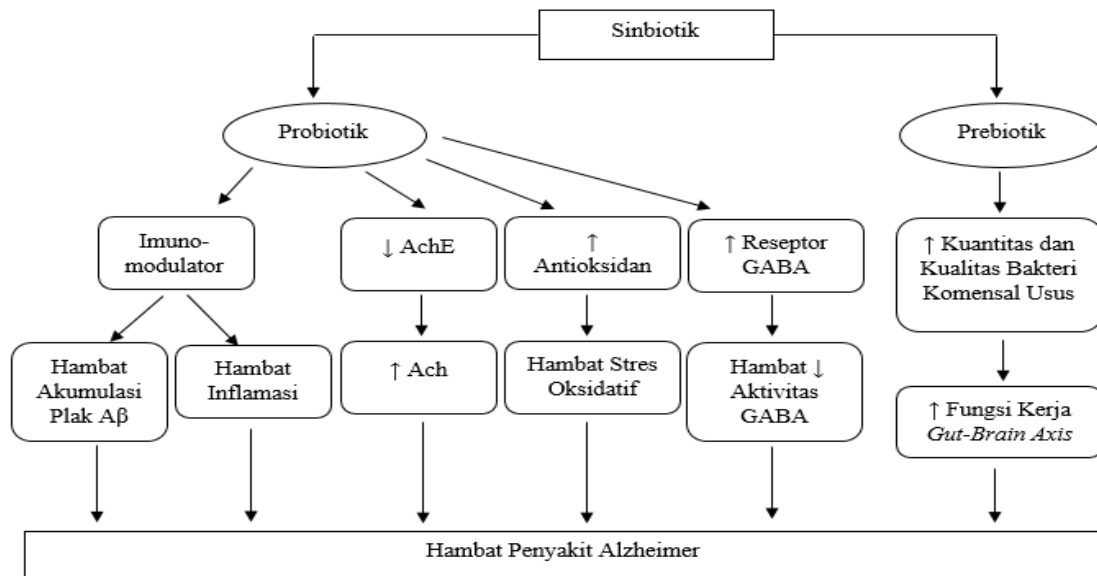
Sinbiotik

Probiotik

Prebiotik

Imunomodulator

↓ AchE

↑ Antioksidan

↑ Reseptor GABA

↑ Kuantitas dan Kualitas Bakteri Komensal Usus

Hambat Akumulasi Plak Aβ

Hambat Inflamasi

↑ Ach

Hambat Stres Oksidatif

Hambat ↓ Aktivitas GABA

↑ Fungsi Kerja *Gut-Brain Axis*

Hambat Penyakit Alzheimer